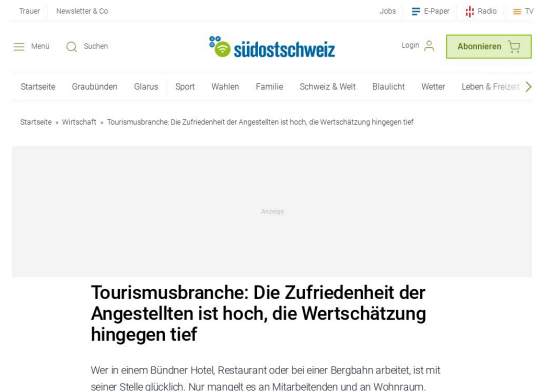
Trauer Newsletter & Co Jobs E-Paper Radio TV

Menü Suchen südostschweiz Login Abonnieren

Startseite Graubünden Glarus Sport Wahlen Familie Schweiz & Welt Blaulicht Wetter Leben & Freizeit

Startseite » Wirtschaft » Tourismusbranche: Die Zufriedenheit der Angestellten ist hoch, die Wertschätzung hingegen tief

Anzeige

Tourismusbranche: Die Zufriedenheit der Angestellten ist hoch, die Wertschätzung hingegen tief

Wer in einem Bündner Hotel, Restaurant oder bei einer Bergbahn arbeitet, ist mit seiner Stelle glücklich. Nur mangelt es an Mitarbeitenden und an Wohnraum.